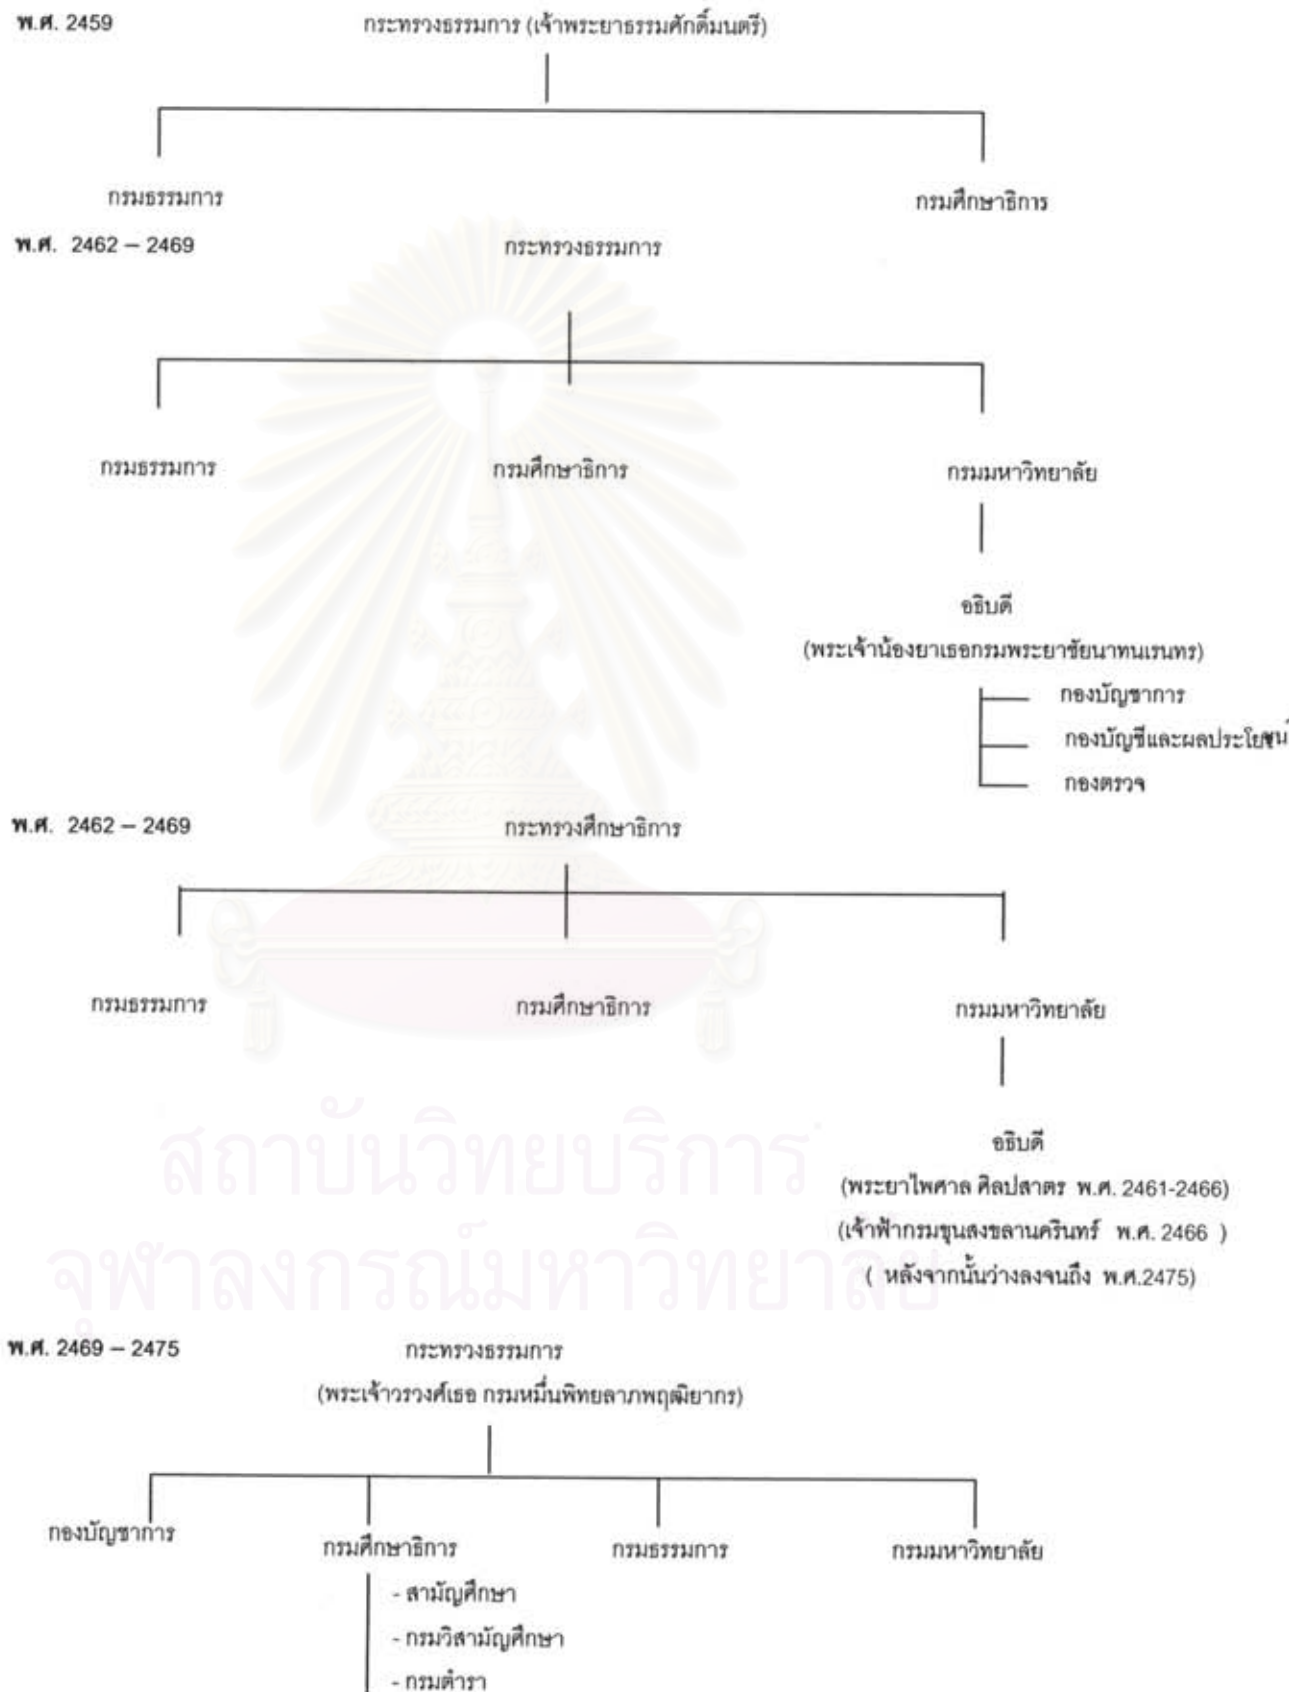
พ.ศ. 2459

กระทรวงธรรมการ (เจ้าพระยาธรรมศักดิ์มนตรี)

กรมธรรมการ

กรมศึกษาธิการ

พ.ศ. 2462 – 2469

กระทรวงธรรมการ

กรมธรรมการ

กรมศึกษาธิการ

กรมมหาวิทยาลัย

อธิบดี

(พระเจ้าน้องยาเธอกรมพระยาชัยนาทนเรนทร)

กองบัญชาการ

กองบัญชีและผลประโยชน์

กองตรวจ

พ.ศ. 2462 – 2469

กระทรวงศึกษาธิการ

กรมธรรมการ

กรมศึกษาธิการ

กรมมหาวิทยาลัย

อธิบดี

(พระยาไพศาล ศิลปสาตร พ.ศ. 2461-2466)

(เจ้าฟ้ากรมขุนสงขลานครินทร์ พ.ศ. 2466 )

( หลังจากนั้นว่างลงจนถึง พ.ศ.2475)

สถาบันวิทยบริการ

จุฬาลงกรณ์มหาวิทยาลัย

พ.ศ. 2469 – 2475

กระทรวงธรรมการ

(พระเจ้าวรวงศ์เธอ กรมหมื่นพิทยลาภพฤฒิยากร)

กองบัญชาการ

กรมศึกษาธิการ

กรมธรรมการ

กรมมหาวิทยาลัย

- สามัญศึกษา

- กรมวิสามัญศึกษา

- กรมตำรา